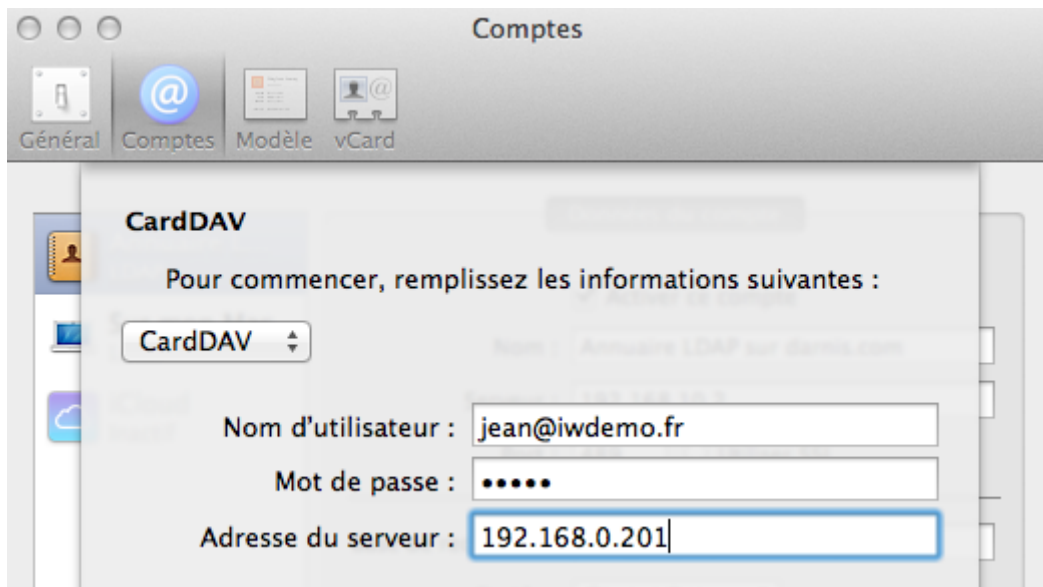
Comptes

Général Comptes Modèle vCard

CardDAV

Pour commencer, remplissez les informations suivantes :

CardDAV

Nom d'utilisateur : jean@iwdemo.fr

Mot de passe : •••••

Adresse du serveur : 192.168.0.201